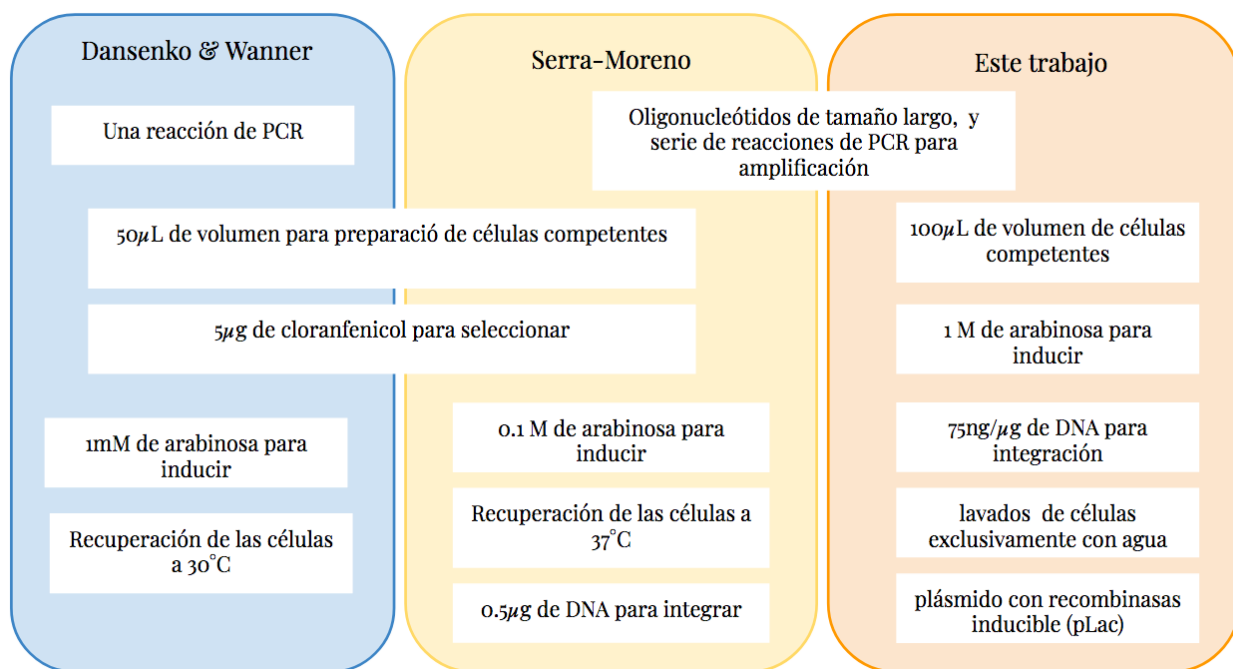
Dansenko & Wanner

Serra-Moreno

Este trabajo

Una reacción de PCR

Oligonucleótidos de tamaño largo, y serie de reacciones de PCR para amplificación

50$\mu$L de volumen para preparació de células competentes

100$\mu$L de volumen de células competentes

5$\mu$g de cloranfenicol para seleccionar

1 M de arabinosa para inducir

1mM de arabinosa para inducir

0.1 M de arabinosa para inducir

75ng/$\mu$g de DNA para integración

Recuperación de las células a 37°C

lavados de células exclusivamente con agua

Recuperación de las células a 30°C

0.5$\mu$g de DNA para integrar

plásmido con recombinasas inducible (pLac)